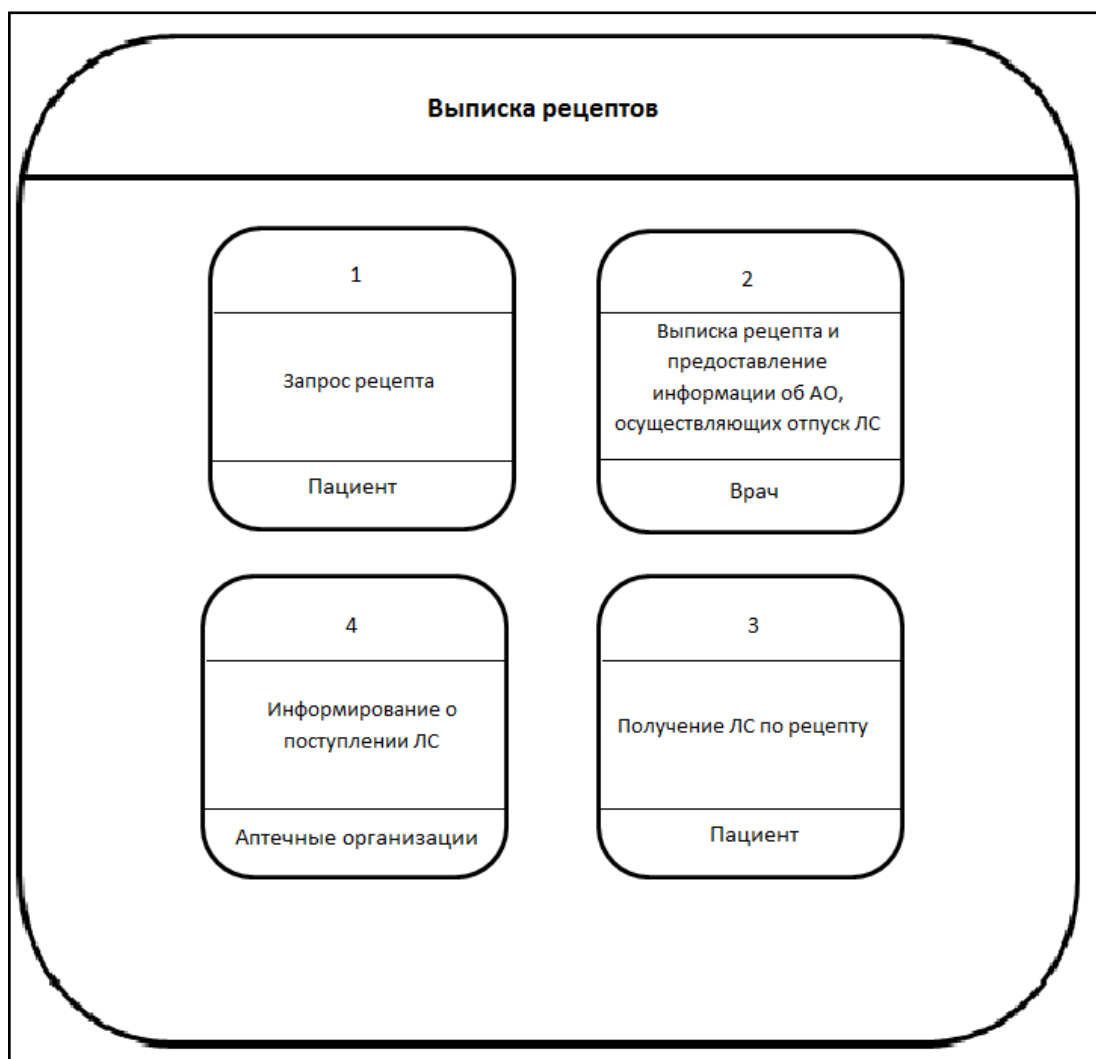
Выписка рецептов

1

Запрос рецепта

Пациент

2

Выписка рецепта и предоставление информации об АО, осуществляющих отпуск ЛС

Врач

4

Информирование о поступлении ЛС

Аптечные организации

3

Получение ЛС по рецепту

Пациент